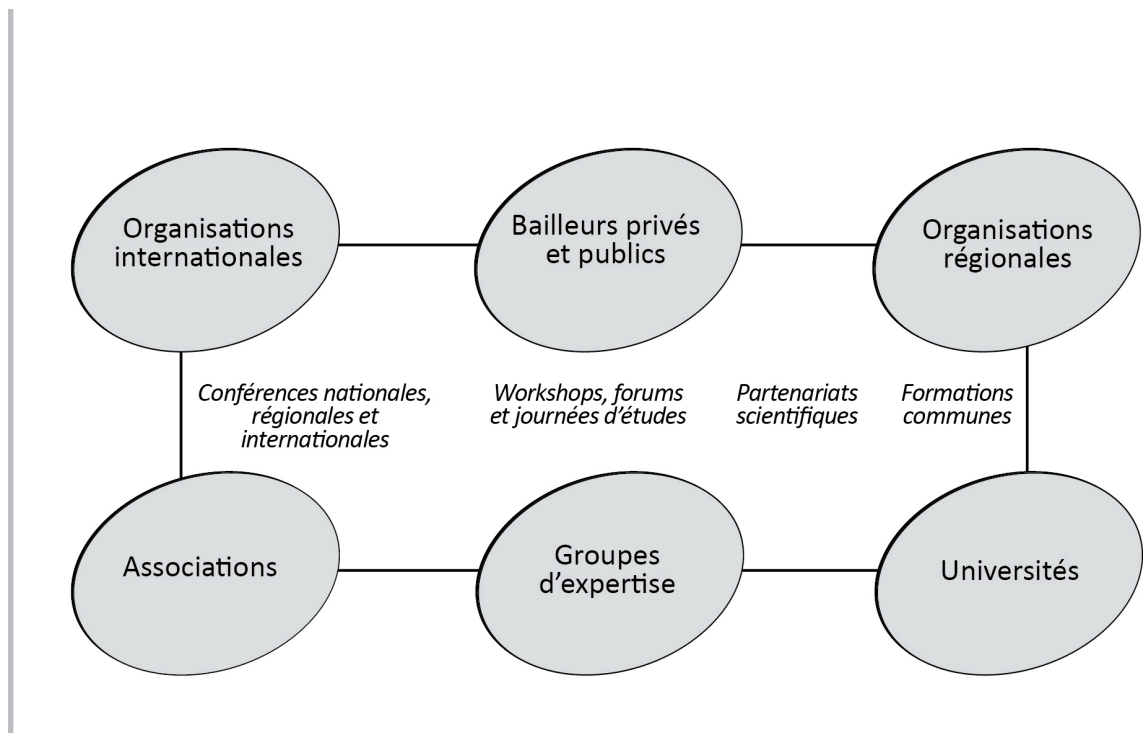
Organisations internationales

Bailleurs privés et publics

Organisations régionales

Conférences nationales, régionales et internationales

Workshops, forums et journées d'études

Partenariats scientifiques

Formations communes

Associations

Groupes d'expertise

Universités